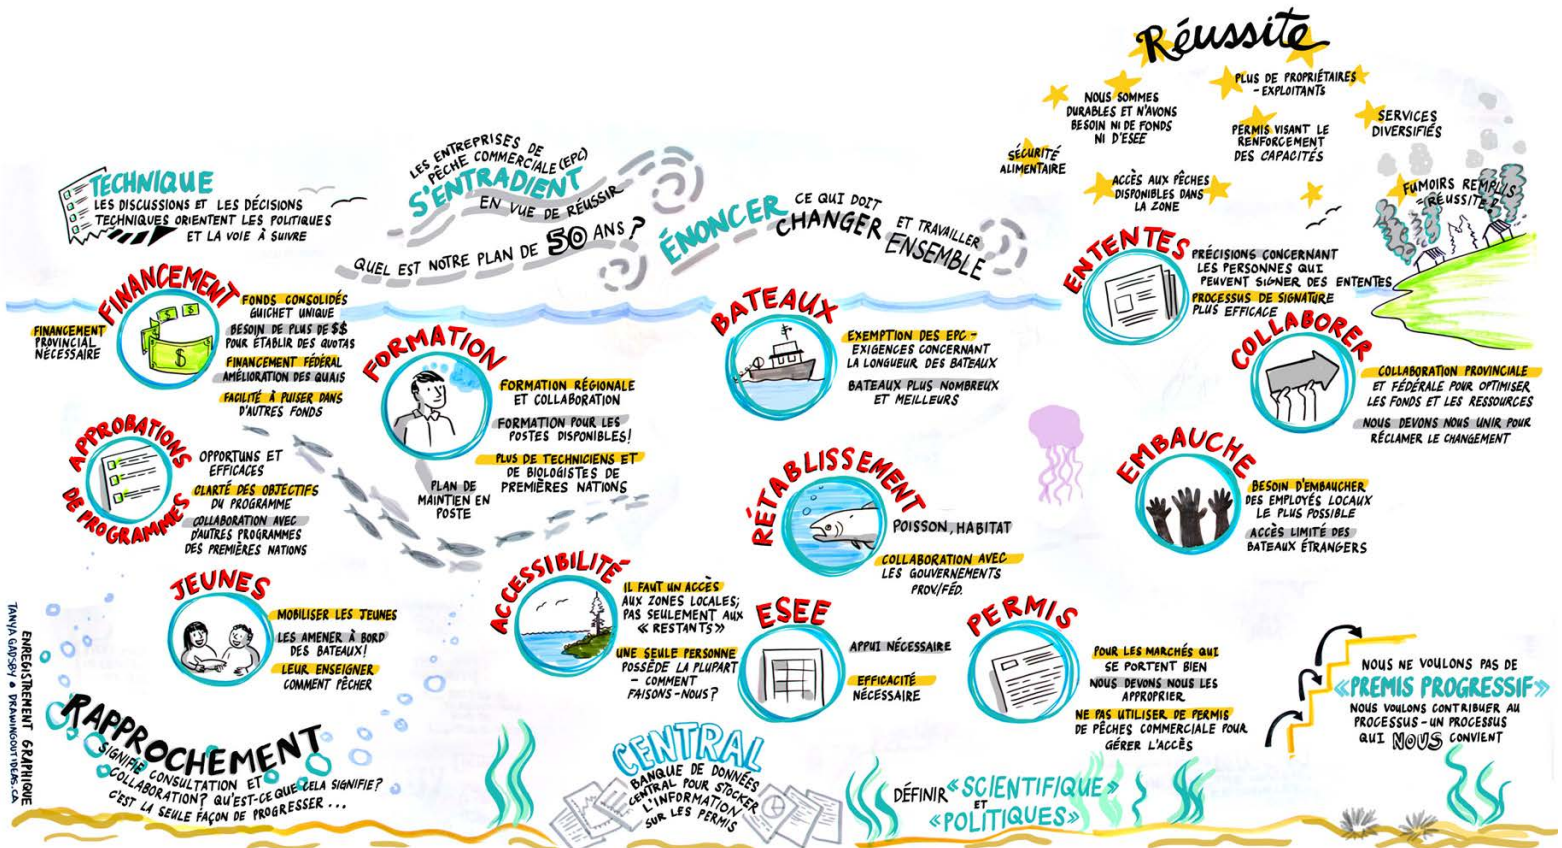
LES ENTREPRISES DE PÊCHE COMMERCIALE (EPC) S'ENTRADIENT EN VUE DE RÉUSSIR

QUEL EST NOTRE PLAN DE 50 ANS?

ÉNONCER CE QUI DOIT CHANGER ET TRAVAILLER ENSEMBLE

Réussite

NOUS SOMMES DURABLES ET N'AVONS BESOIN NI DE FONDS NI D'ESEE

PLUS DE PROPRIÉTAIRES - EXPLOITANTS

PERMIS VISANT LE RENFORCEMENT DES CAPACITÉS

SERVICES DIVERSIFIÉS

SÉCURITÉ ALIMENTAIRE

ACCÈS AUX PÊCHES DISPONIBLES DANS LA ZONE

FUMOIRS REMPLIS = RÉUSSITE!

TECHNIQUE
LES DISCUSSIONS ET LES DÉCISIONS TECHNIQUES ORIENTENT LES POLITIQUES ET LA VOIE À SUIVRE

FINANCEMENT
FINANCEMENT PROVINCIAL NÉCESSAIRE
FONDS CONSOLIDÉS GUICHET UNIQUE
BESOIN DE PLUS DE $$ POUR ÉTABLIR DES QUOTAS
FINANCEMENT FÉDÉRAL AMÉLIORATION DES QUAIS
FACILITÉ À PUISER DANS D'AUTRES FONDS

APPROBATIONS DE PROGRAMMES
OPPORTUNS ET EFFICACES
CLARTÉ DES OBJECTIFS DU PROGRAMME
COLLABORATION AVEC D'AUTRES PROGRAMMES DES PREMIÈRES NATIONS

FORMATION
FORMATION RÉGIONALE ET COLLABORATION
FORMATION POUR LES POSTES DISPONIBLES!
PLUS DE TECHNICIENS ET DE BIOLOGISTES DE PREMIÈRES NATIONS
PLAN DE MAINTIEN EN POSTE

JEUNES
MOBILISER LES JEUNES
LES AMENER À BORD DES BATEAUX!
LEUR ENSEIGNER COMMENT PÊCHER

RAPPROCHEMENT
SIGNIFIE CONSULTATION ET COLLABORATION? QU'EST-CE QUE CELA SIGNIFIE? C'EST LA SEULE FAÇON DE PROGRESSER...

ENREGISTREMENT GRAPHIQUE
TANYA GADSBY • DRAWINGOUTIDEAS.CA

BATEAUX
EXEMPTION DES EPC - EXIGENCES CONCERNANT LA LONGUEUR DES BATEAUX
BATEAUX PLUS NOMBREUX ET MEILLEURS

RÉTABLISSEMENT
POISSON, HABITAT
COLLABORATION AVEC LES GOUVERNEMENTS PROV/FÉD.

ACCESSIBILITÉ
IL FAUT UN ACCÈS AUX ZONES LOCALES; PAS SEULEMENT AUX «RESTANTS»
UNE SEULE PERSONNE POSSÈDE LA PLUPART - COMMENT FAISONS-NOUS?

ESEE
APPUI NÉCESSAIRE
EFFICACITÉ NÉCESSAIRE

CENTRAL
BANQUE DE DONNÉES CENTRAL POUR STOCKER L'INFORMATION SUR LES PERMIS

PERMIS
POUR LES MARCHÉS QUI SE PORTENT BIEN
NOUS DEVONS NOUS LES APPROPRIER
NE PAS UTILISER DE PERMIS DE PÊCHES COMMERCIALE POUR GÉRER L'ACCÈS

DÉFINIR «SCIENTIFIQUE» ET «POLITIQUES»

ENTENTES
PRÉCISIONS CONCERNANT LES PERSONNES QUI PEUVENT SIGNER DES ENTENTES
PROCESSUS DE SIGNATURE PLUS EFFICACE

COLLABORER
COLLABORATION PROVINCIALE ET FÉDÉRALE POUR OPTIMISER LES FONDS ET LES RESSOURCES
NOUS DEVONS NOUS UNIR POUR RÉCLAMER LE CHANGEMENT

EMBAUCHE
BESOIN D'EMBAUCHER DES EMPLOYÉS LOCAUX LE PLUS POSSIBLE
ACCÈS LIMITÉ DES BATEAUX ÉTRANGERS

NOUS NE VOULONS PAS DE «PREMIS PROGRESSIF»
NOUS VOULONS CONTRIBUER AU PROCESSUS - UN PROCESSUS QUI NOUS CONVIENT